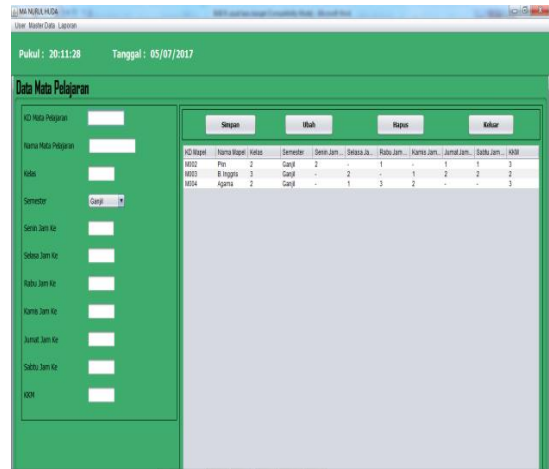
MA NURUL HUDA

User Master Data Laporan

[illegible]

Pukul : 20:11:28 Tanggal : 05/07/2017

Data Mata Pelajaran

KD Mata Pelajaran

Nama Mata Pelajaran

Kelas

Semester Ganjil

Senin Jam Ke

Selasa Jam Ke

Rabu Jam Ke

Kamis Jam Ke

Jumat Jam Ke

Sabtu Jam Ke

KKM

Simpan Ubah Hapus Keluar

| KD Mapel | Nama Mapel | Kelas | Semester | Senin Jam... | Selasa Ja... | Rabu Jam... | Kamis Jam... | Jumat Jam... | Sabtu Jam... | KKM |
|---|---|---|---|---|---|---|---|---|---|---|
| M002 | Pkn | 2 | Ganjil | 2 | - | 1 | - | 1 | 1 | 3 |
| M003 | B.Inggris | 3 | Ganjil | - | 2 | - | 1 | 2 | 2 | 2 |
| M004 | Agama | 2 | Ganjil | - | 1 | 3 | 2 | - | - | 3 |